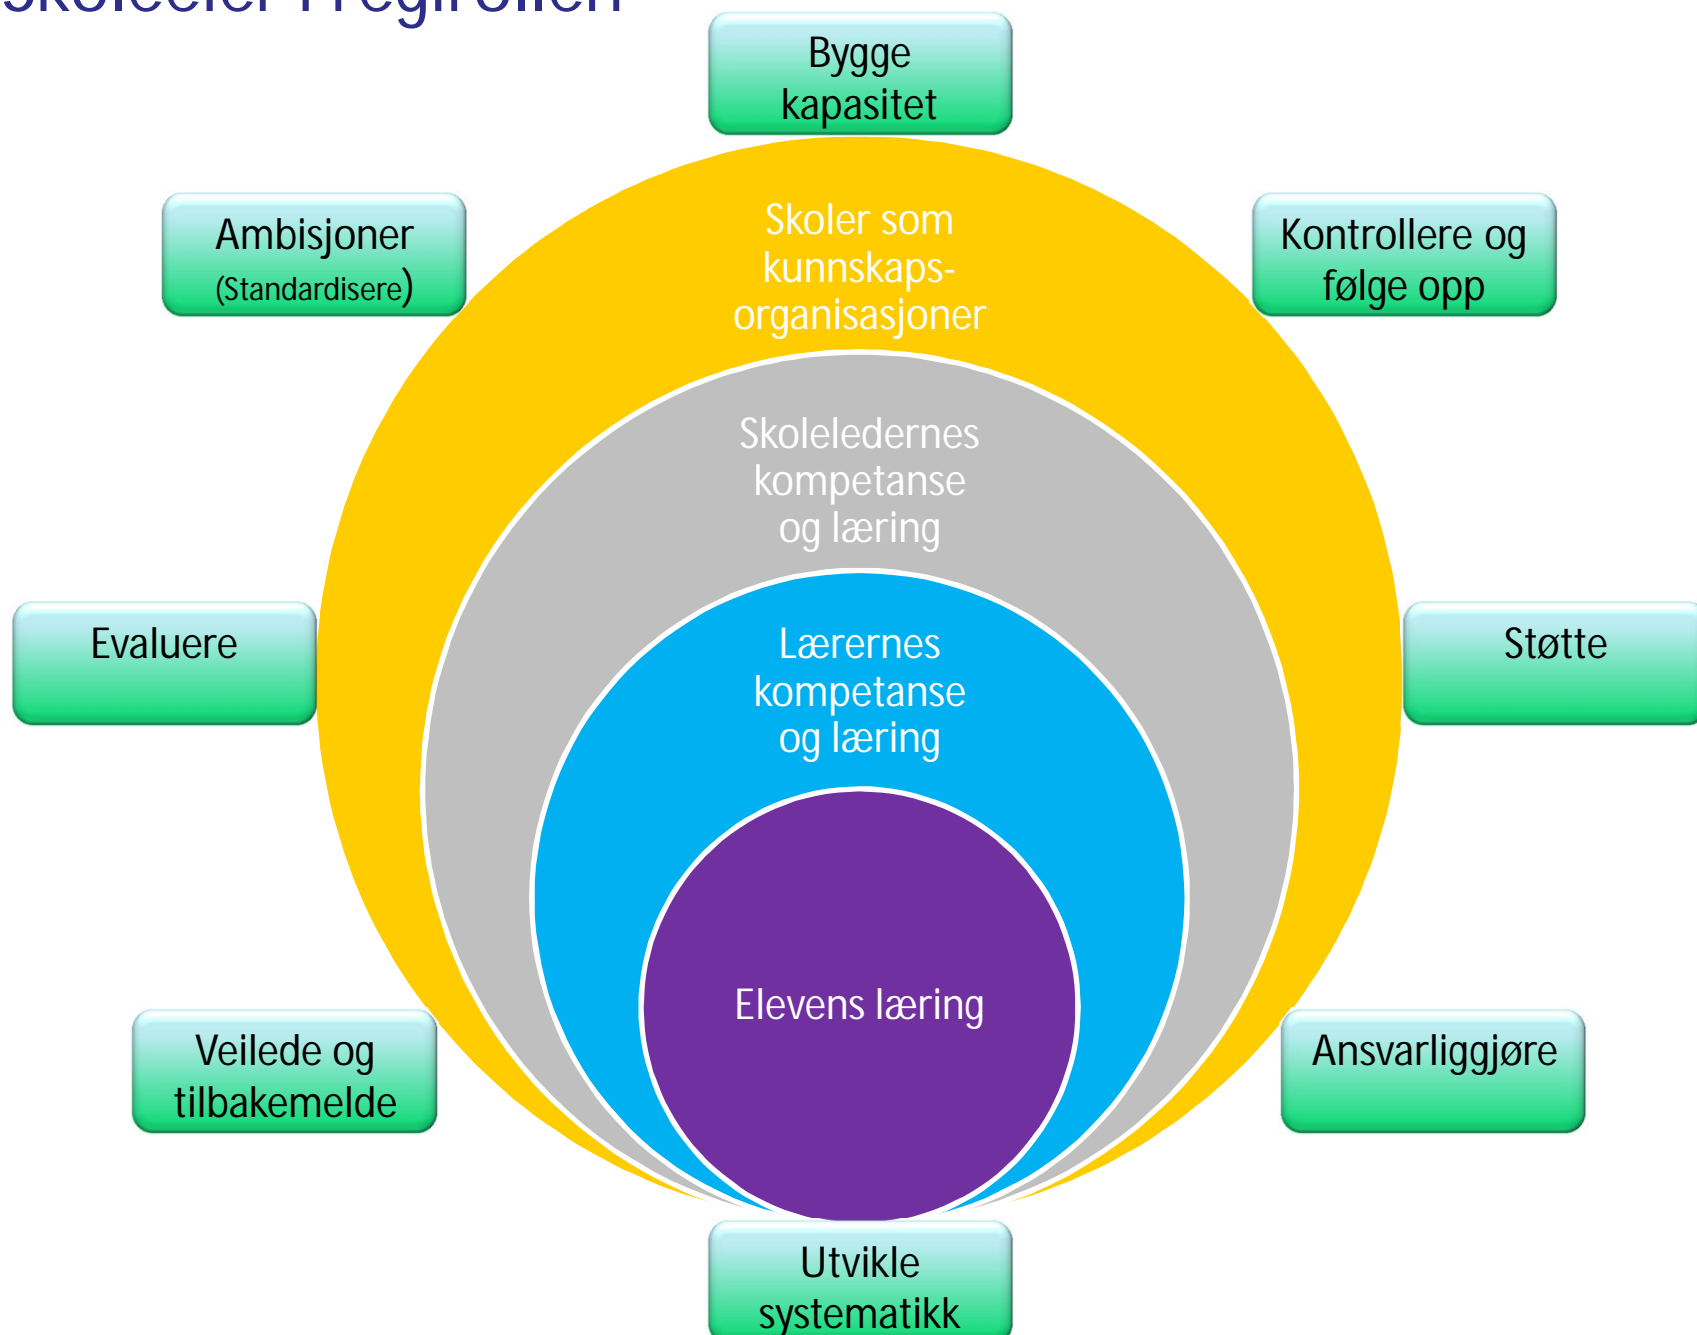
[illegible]

Bygge kapasitet

Ambisjoner (Standardisere)

Kontrollere og følge opp

Skoler som kunnskaps-organisasjoner

Skoleledernes kompetanse og læring

Evaluere

Støtte

Lærernes kompetanse og læring

Elevens læring

Veilede og tilbakemelde

Ansvarliggjøre

Utvikle systematikk